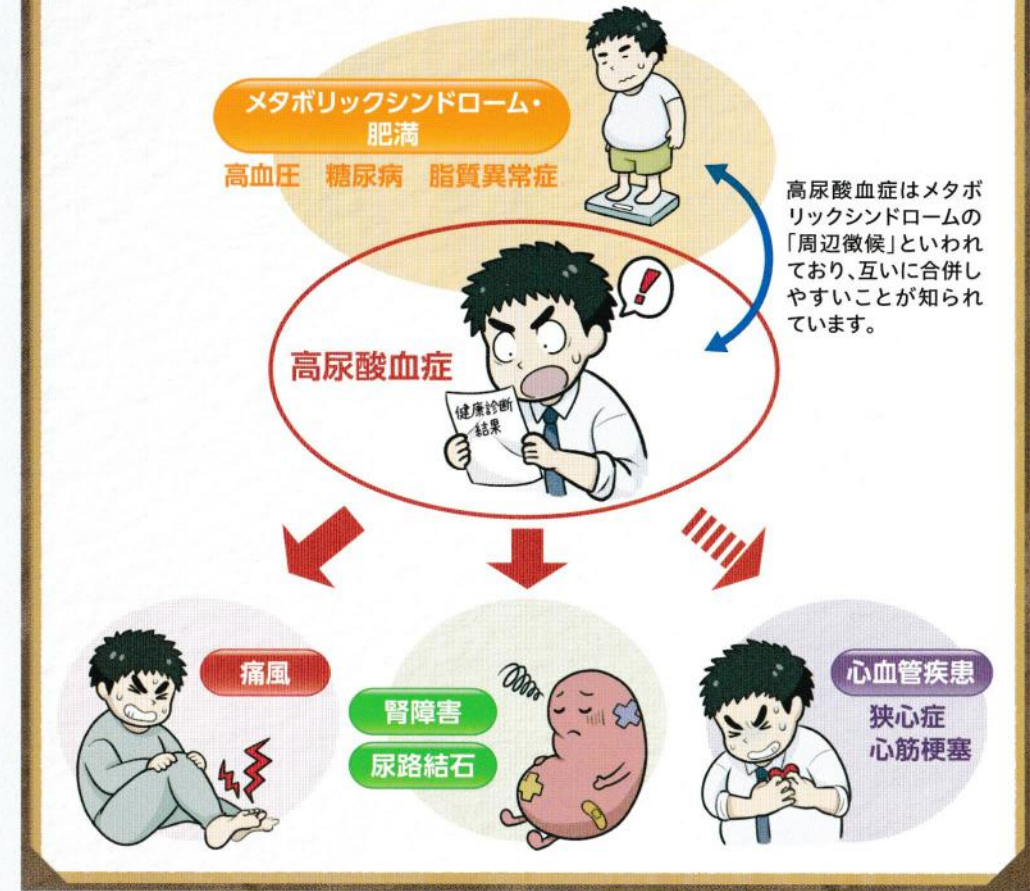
メタボリックシンドローム・肥満

高血圧　糖尿病　脂質異常症

高尿酸血症はメタボリックシンドロームの「周辺徴候」といわれており、互いに合併しやすいことが知られています。

！

高尿酸血症

健康診断結果

痛風

腎障害

尿路結石

心血管疾患

狭心症
心筋梗塞